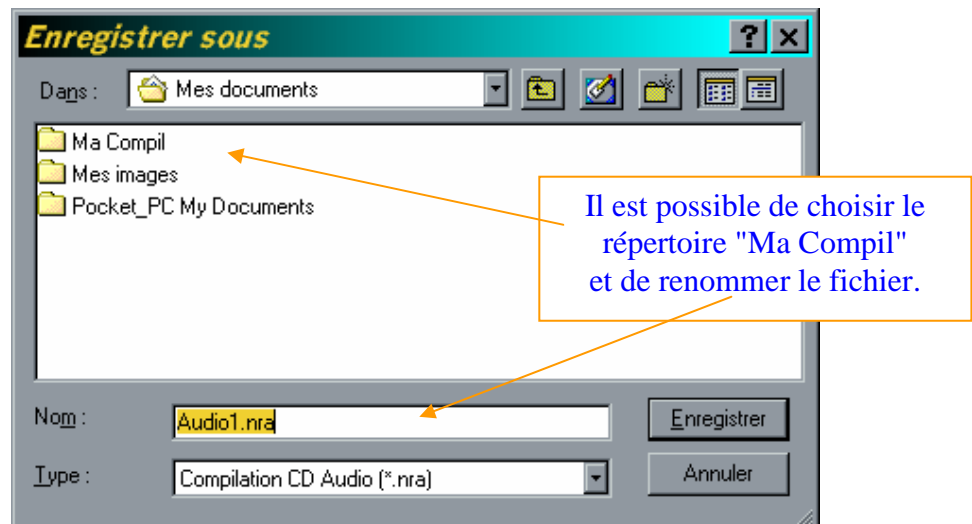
Enregistrer sous

?

Dans : Mes documents

Ma Compil
Mes images
Pocket_PC My Documents

Il est possible de choisir le répertoire "Ma Compil" et de renommer le fichier.

Nom : Audio1.nra

Enregistrer

Type : Compilation CD Audio (*.nra)

Annuler